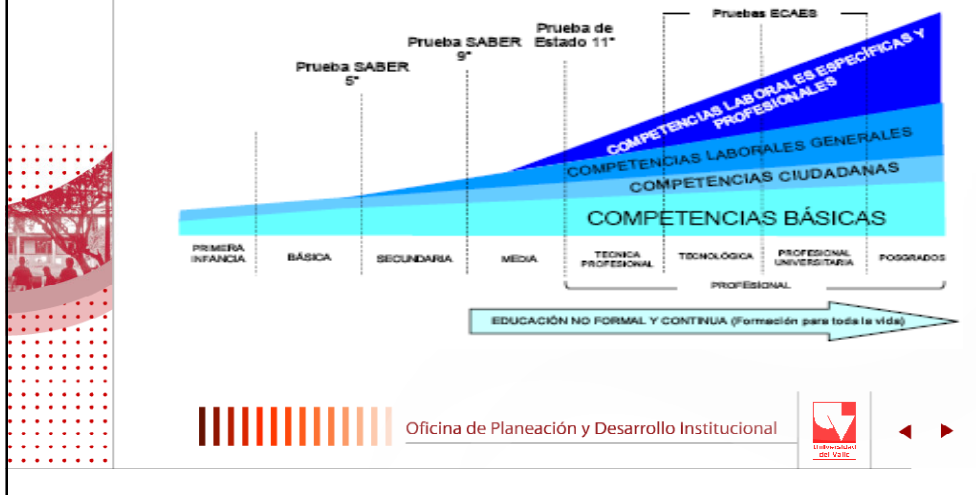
Pruebas ECAES

Prueba SABER 5°

Prueba SABER 9°

Prueba de Estado 11°

COMPETENCIAS LABORALES ESPECÍFICAS Y PROFESIONALES

COMPETENCIAS LABORALES GENERALES

COMPETENCIAS CIUDADANAS

COMPETENCIAS BÁSICAS

| PRIMERA INFANCIA | BÁSICA | SECUNDARIA | MEDIA | TECNICA PROFESIONAL | TECNOLÓGICA | PROFESIONAL UNIVERSITARIA | POSGRADOS |
|---|---|---|---|---|---|---|---|

PROFESIONAL

EDUCACIÓN NO FORMAL Y CONTINUA (Formación para toda la vida)

Oficina de Planeación y Desarrollo Institucional

Universidad del Valle